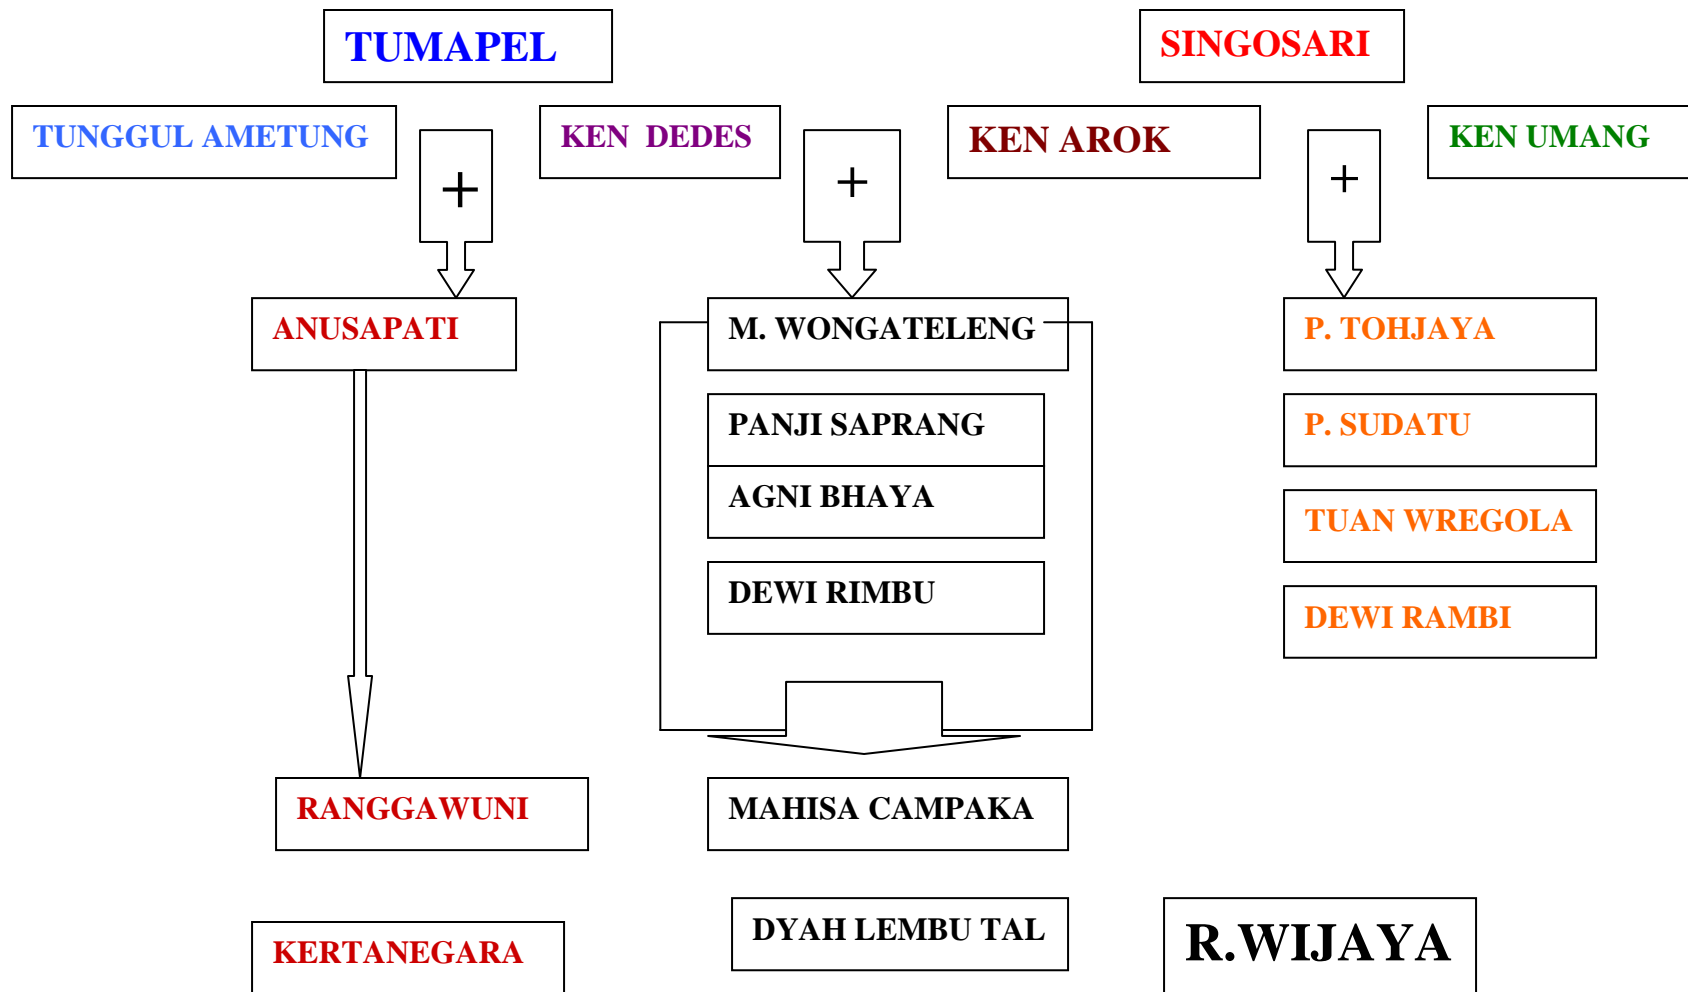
TUMAPEL

SINGOSARI

TUNGGUL AMETUNG

+

KEN DEDES

+

KEN AROK

+

KEN UMANG

ANUSAPATI

M. WONGATELENG

PANJI SAPRANG

AGNI BHAYA

DEWI RIMBU

P. TOHJAYA

P. SUDATU

TUAN WREGOLA

DEWI RAMBI

RANGGAWUNI

MAHISA CAMPAKA

KERTANEGARA

DYAH LEMBU TAL

R.WIJAYA